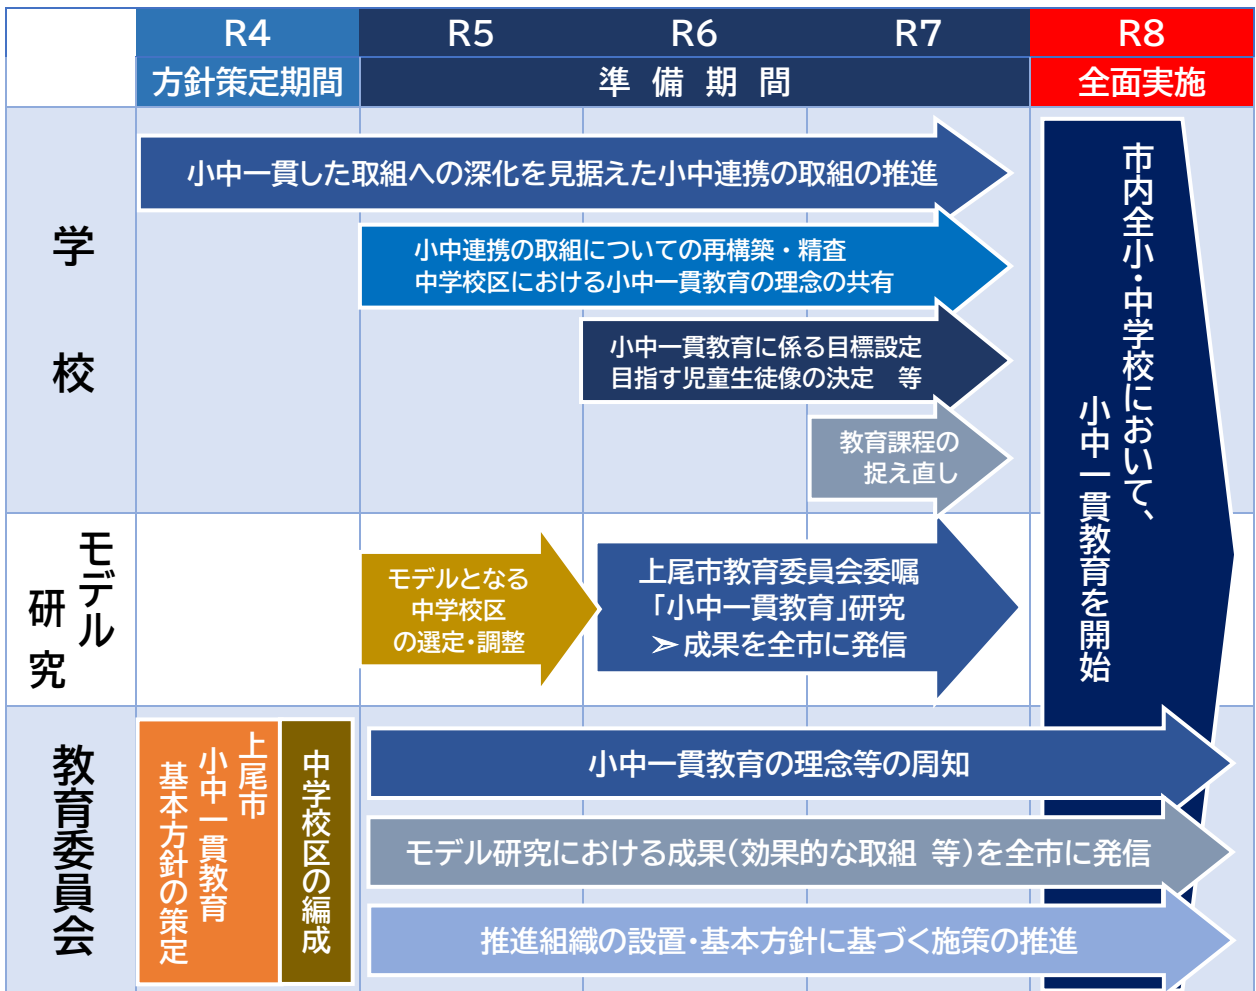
| | R4 | R5 | R6 | R7 | R8 |
|---|---|---|---|---|---|
| | 方針策定期間 | 準 備 期 間 | | | 全面実施 |

学校

小中一貫した取組への深化を見据えた小中連携の取組の推進

小中連携の取組についての再構築・精査
中学校区における小中一貫教育の理念の共有

小中一貫教育に係る目標設定
目指す児童生徒像の決定 等

教育課程の
捉え直し

市内全小・中学校において、小中一貫教育を開始

モデル研究

モデルとなる
中学校区
の選定・調整

上尾市教育委員会委嘱
「小中一貫教育」研究
➢成果を全市に発信

教育委員会

上尾市
小中一貫教育
基本方針の策定

中学校区の編成

小中一貫教育の理念等の周知

モデル研究における成果(効果的な取組 等)を全市に発信

推進組織の設置・基本方針に基づく施策の推進